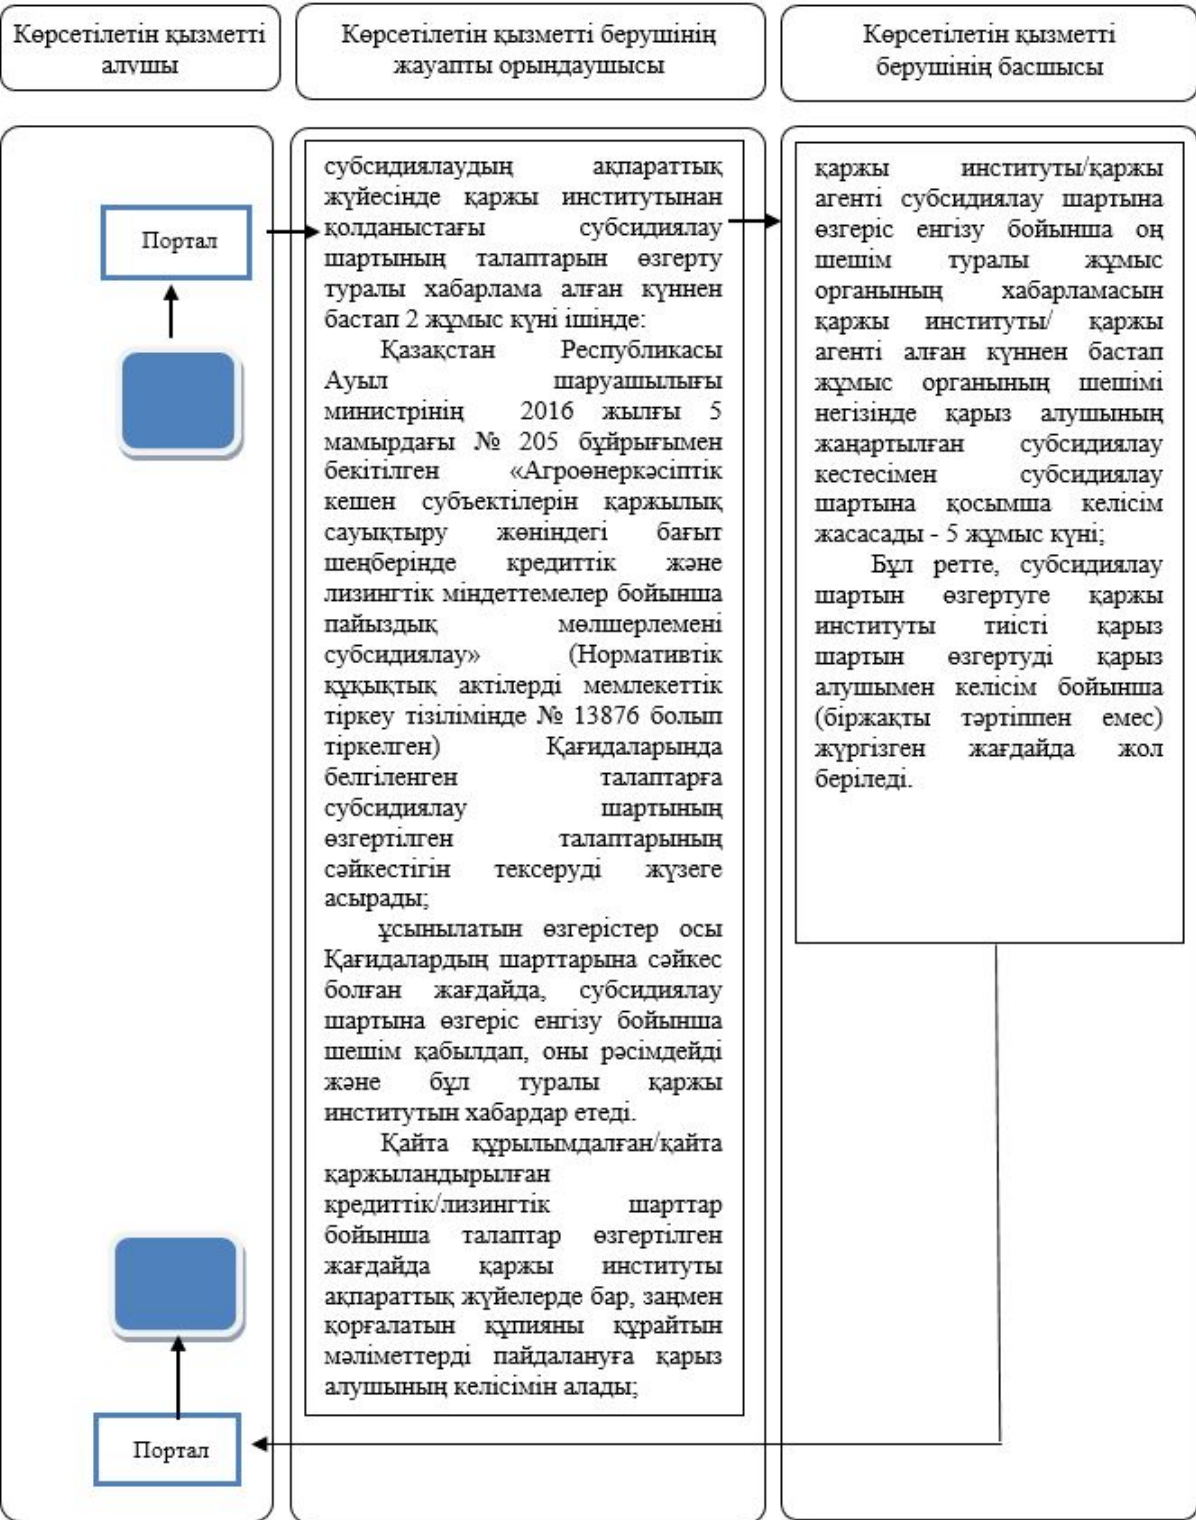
Көрсетілетін қызметті алушы

Көрсетілетін қызметті берушінің жауапты орындаушысы

Көрсетілетін қызметті берушінің басшысы

Портал

субсидиялаудың ақпараттық жүйесінде қаржы институтынан қолданыстағы субсидиялау шартының талаптарын өзгерту туралы хабарлама алған күннен бастап 2 жұмыс күні ішінде:

Қазақстан Республикасы Ауыл шаруашылығы министрінің 2016 жылғы 5 мамырдағы № 205 бұйрығымен бекітілген «Агроөнеркәсіптік кешен субъектілерін қаржылық сауықтыру жөніндегі бағыт шеңберінде кредиттік және лизингтік міндеттемелер бойынша пайыздық мөлшерлемені субсидиялау» (Нормативтік құқықтық актілерді мемлекеттік тіркеу тізілімінде № 13876 болып тіркелген) Қағидаларында белгіленген талаптарға субсидиялау шартының өзгертілген талаптарының сәйкестігін тексеруді жүзеге асырады;

ұсынылатын өзгерістер осы Қағидалардың шарттарына сәйкес болған жағдайда, субсидиялау шартына өзгеріс енгізу бойынша шешім қабылдап, оны рәсімдейді және бұл туралы қаржы институтын хабардар етеді.

Қайта құрылымдалған/қайта қаржыландырылған кредиттік/лизингтік шарттар бойынша талаптар өзгертілген жағдайда қаржы институты ақпараттық жүйелерде бар, заңмен қорғалатын құпияны құрайтын мәліметтерді пайдалануға қарыз алушының келісімін алады;

қаржы институты/қаржы агенті субсидиялау шартына өзгеріс енгізу бойынша оң шешім туралы жұмыс органының хабарламасын қаржы институты/ қаржы агенті алған күннен бастап жұмыс органының шешімі негізінде қарыз алушының жаңартылған субсидиялау кестесімен субсидиялау шартына қосымша келісім жасасады - 5 жұмыс күні;

Бұл ретте, субсидиялау шартын өзгертуге қаржы институты тиісті қарыз шартын өзгертуді қарыз алушымен келісім бойынша (біржақты тәртіппен емес) жүргізген жағдайда жол беріледі.

Портал